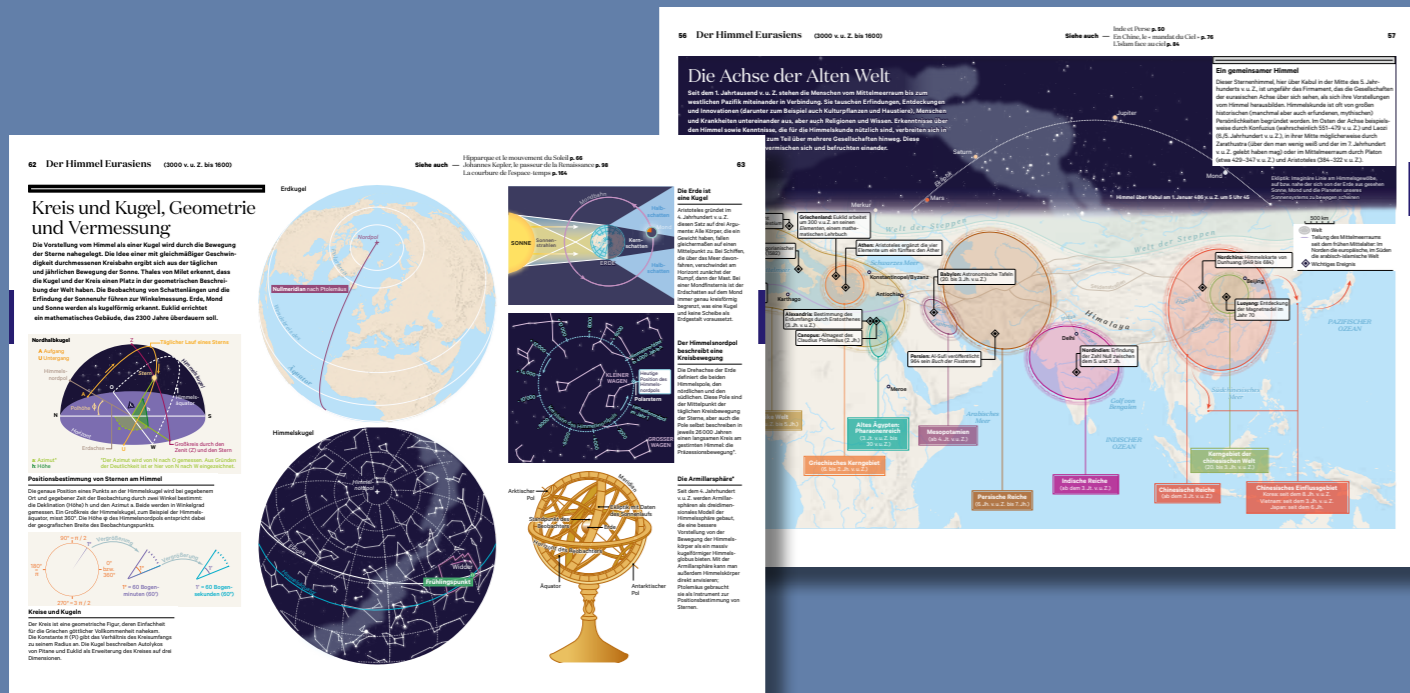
56 Der Himmel Eurasiens (3000 v. u. Z. bis 1600)

Siehe auch – Inde et Perse p. 50 – En Chine, le « mandat du Ciel » p. 76 – L'Islam face au ciel p. 84

57

Die Achse der Alten Welt

Seit dem 1. Jahrtausend v. u. Z. stehen die Menschen vom Mittelmeerraum bis zum westlichen Pazifik miteinander in Verbindung. Sie tauschen Erfindungen, Entdeckungen und Innovationen (darunter zum Beispiel auch Kulturpflanzen und Haustiere), Menschen und Krankheiten untereinander aus, aber auch Religionen und Wissen. Erkenntnisse über den Himmel sowie Kenntnisse, die für die Himmelskunde nützlich sind, verbreiten sich in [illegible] zum Teil über mehrere Gesellschaften hinweg. Diese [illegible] ermischen sich und befruchten einander.

Ein gemeinsamer Himmel

Dieser Sternenhimmel, hier über Kabul in der Mitte des 5. Jahrhunderts v. u. Z., ist ungefähr das Firmament, das die Gesellschaften der eurasischen Achse über sich sehen, als sich ihre Vorstellungen vom Himmel herausbilden. Himmelskunde ist oft von großen historischen (manchmal aber auch erfundenen, mythischen) Persönlichkeiten begründet worden. Im Osten der Achse beispielsweise durch Konfuzius (wahrscheinlich 551–479 v. u. Z.) und Laozi (6./5. Jahrhundert v. u. Z.), in ihrer Mitte möglicherweise durch Zarathustra (über den man wenig weiß) und im 6. Jahrhundert v. u. Z. gelebt haben mag) oder im Mittelmeerraum durch Platon (etwa 428–347 v. u. Z.) und Aristoteles (384–322 v. u. Z.).

Ekliptik: Imaginäre Linie am Himmelsgewölbe, auf der, wie die sich von der Erde aus gesehen Sonne, Mond und die Planeten unseres Sonnensystems zu bewegen scheinen

Jupiter
Saturn
Mars
Merkur
Mond
Ekliptik
Himmel über Kabul am 1. Januar 446 v. u. Z. um 5 Uhr 45

500 km

Welt
Teilung des Mittelmeerraums seit dem frühen Mittelalter: im Norden die europäische, im Süden die arabisch-islamische Welt
Wichtiges Ereignis

Welt der Steppen
Welt der Steppen

Griechenland: Euklid arbeitet um 300 v. u. Z. an seinen Elementen, einem mathematischen Lehrbuch
Athen: Aristoteles ergänzt die vier Elemente um ein fünftes: den Äther
Konstantinopel/Byzanz
Babylon: Astronomische Tafeln (20. bis 3. Jh. v. u. Z.)
Karthago
Antiochia
Alexandria: Bestimmung des Erdumfangs durch Eratosthenes (3. Jh. v. u. Z.)
Canopus: Almagest des Claudius Ptolemäus (2. Jh.)
Meroe
Persien: Al-Sufi veröffentlicht 964 sein Buch der Fixsterne
Himalaya
Delhi
Nordindien: Erfindung der Zahl Null zwischen dem 5. und 7. Jh.
Nordchina: Himmelskarte von Dunhuang (649 bis 684)
Beijing
Luoyang: Entdeckung der Magnetnadel im Jahr 70
Arabisches Meer
Golf von Bengalen
Südchinesisches Meer
INDISCHER OZEAN
PAZIFISCHER OZEAN

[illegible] Welt
Altes Ägypten Pharaonenreich (3. Jt. v. u. Z. bis 30 v. u. Z.)
Mesopotamien (ab 4. Jt. v. u. Z.)
Griechisches Kerngebiet (6. bis 2. Jh. v. u. Z.)
Persische Reiche (6. Jh. v. u. Z. bis 7. Jh.)
Indische Reiche (ab dem 3. Jh. v. u. Z.)
Kerngebiet der chinesischen Welt (20. bis 3. Jh. v. u. Z.)
Chinesische Reiche (ab dem 3. Jh. v. u. Z.)
Chinesischer Einflussgebiet: Korea: seit dem 5. Jh. v. u. Z. Vietnam: seit dem 3. Jh. v. u. Z. Japan: seit dem 5. Jh.

62 Der Himmel Eurasiens (3000 v. u. Z. bis 1600)

Siehe auch – Hipparque et le mouvement du Soleil p. 66 – Johannes Kepler, le passeur de la Renaissance p. 98 – La courbure de l'espace-temps p. 164

63

Kreis und Kugel, Geometrie und Vermessung

Die Vorstellung vom Himmel als einer Kugel wird durch die Bewegung der Sterne nahegelegt. Die Idee einer mit gleichmäßiger Geschwindigkeit durchmessenen Kreisbahn ergibt sich aus der täglichen und jährlichen Bewegung der Sonne. Thales von Milet erkennt, dass die Kugel und der Kreis einen Platz in der geometrischen Beschreibung der Welt haben. Die Beobachtung von Schattenlängen und die Erfindung der Sonnenuhr führen zur Winkelmessung. Erde, Mond und Sonne werden als kugelförmig erkannt. Euklid errichtet ein mathematisches Gebäude, das 2300 Jahre überdauern soll.

Nordhalbkugel

A Aufgang
U Untergang
Täglicher Lauf eines Sterns
Himmelsnordpol
Stern
Z
Polhöhe
N
S
Himmelsäquator
Horizont
Erdachse
Großkreis durch den Zenit (Z) und den Stern
a Azimut*
h Höhe
*Der Azimut wird von N nach O gemessen. Aus Gründen der Deutlichkeit ist er hier von N nach W eingezeichnet.

Positionsbestimmung von Sternen am Himmel

Die genaue Position eines Punkts an der Himmelskugel wird bei gegebenem Ort und gegebener Zeit der Beobachtung durch zwei Winkel bestimmt: die Deklination (Höhe) h und den Azimut a. Beide werden in Winkelgrad gemessen. Ein Großkreis der Himmelskugel, zum Beispiel der Himmelsäquator, misst 360°. Die Höhe φ des Himmelsnordpols entspricht dabei der geografischen Breite des Beobachtungspunkts.

90° = π / 2
180° = π
0° = 2π
= 360°
270° = 3 π / 2
Vergrößerung
Vergrößerung
1° = 60 Bogenminuten (60')
1' = 60 Bogensekunden (60")

Kreise und Kugeln

Der Kreis ist eine geometrische Figur, deren Einfachheit für die Griechen göttlicher Vollkommenheit nahekam. Die Konstante π (Pi) gibt das Verhältnis des Kreisumfangs zu seinem Radius an. Die Kugel beschreiben Autolykos von Pitane und Euklid als Erweiterung des Kreises auf drei Dimensionen.

Erdkugel

Nordpol
Nullmeridian nach Ptolemäus
Äquator

Himmelskugel

Frühlingspunkt
Widder

SONNE
Sonnenstrahlen
Mondbahn
Halbschatten
Kernschatten
Halbschatten
ERDE

Die Erde ist eine Kugel

Aristoteles gründet im 4. Jahrhundert v. u. Z. diesen Satz auf drei Argumente: Alle Körper, die ein Gewicht haben, fallen gleichermaßen auf einen Mittelpunkt zu. Bei Schiffen, die über das Meer davonfahren, verschwindet am Horizont zunächst der Rumpf, dann der Mast. Bei einer Mondfinsternis ist der Erdschatten auf dem Mond immer genau kreisförmig begrenzt, was eine Kugel und keine Scheibe als Erdgestalt voraussetzt.

KLEINER WAGEN
Heutige Position des Himmelsnordpols
Polarstern
GROSSER WAGEN

Der Himmelsnordpol beschreibt eine Kreisbewegung

Die Drehachse der Erde definiert die beiden Himmelspole, den nördlichen und den südlichen. Diese Pole sind der Mittelpunkt der täglichen Kreisbewegung der Sterne, aber auch die Pole selbst beschreiben in jeweils 26 000 Jahren einen langsamen Kreis am gestirnten Himmel: die Präzessionsbewegung*.

Arktischer Pol
Meridian
Standorte des Beobachters
Ekliptik mit Daten des Sonnenlaufs
Erde
Stundenkreis der Horizont
Äquator
Antarktischer Pol

Die Armillarsphäre*

Seit dem 4. Jahrhundert v. u. Z. werden Armillarsphären als dreidimensionales Modell der Himmelssphäre gebaut, die eine bessere Vorstellung von der Bewegung der Himmelskörper als ein massiv kugelförmiger Himmelsglobus bieten. Mit der Armillarsphäre kann man außerdem Himmelskörper direkt anvisieren; Ptolemäus gebraucht sie als Instrument zur Positionsbestimmung von Sternen.